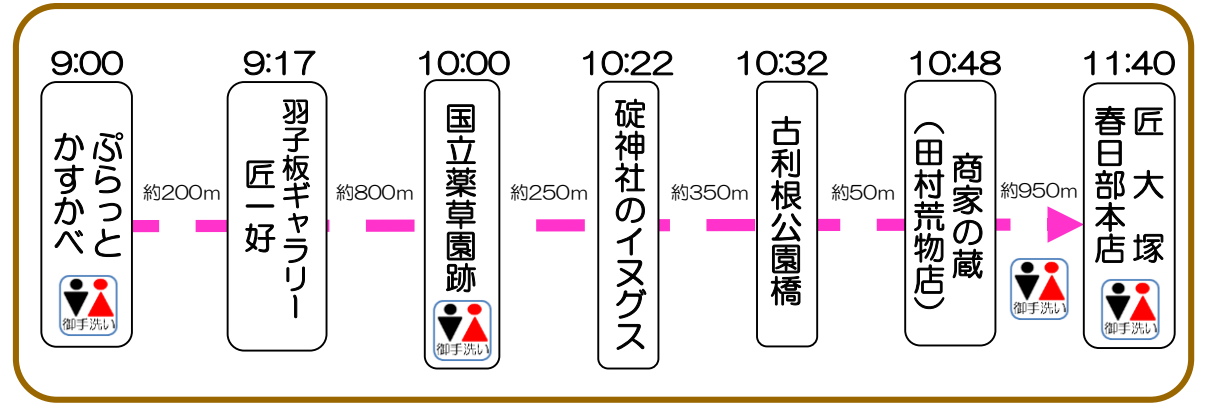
9:00
ぷらっとかすかべ
御手洗い

約200m

9:17
羽子板ギャラリー匠一好

約800m

10:00
国立薬草園跡
御手洗い

約250m

10:22
碇神社のイヌグス

約350m

10:32
古利根公園橋

約50m

10:48
商家の蔵（田村荒物店）

約950m

御手洗い

11:40
匠大塚春日部本店
御手洗い